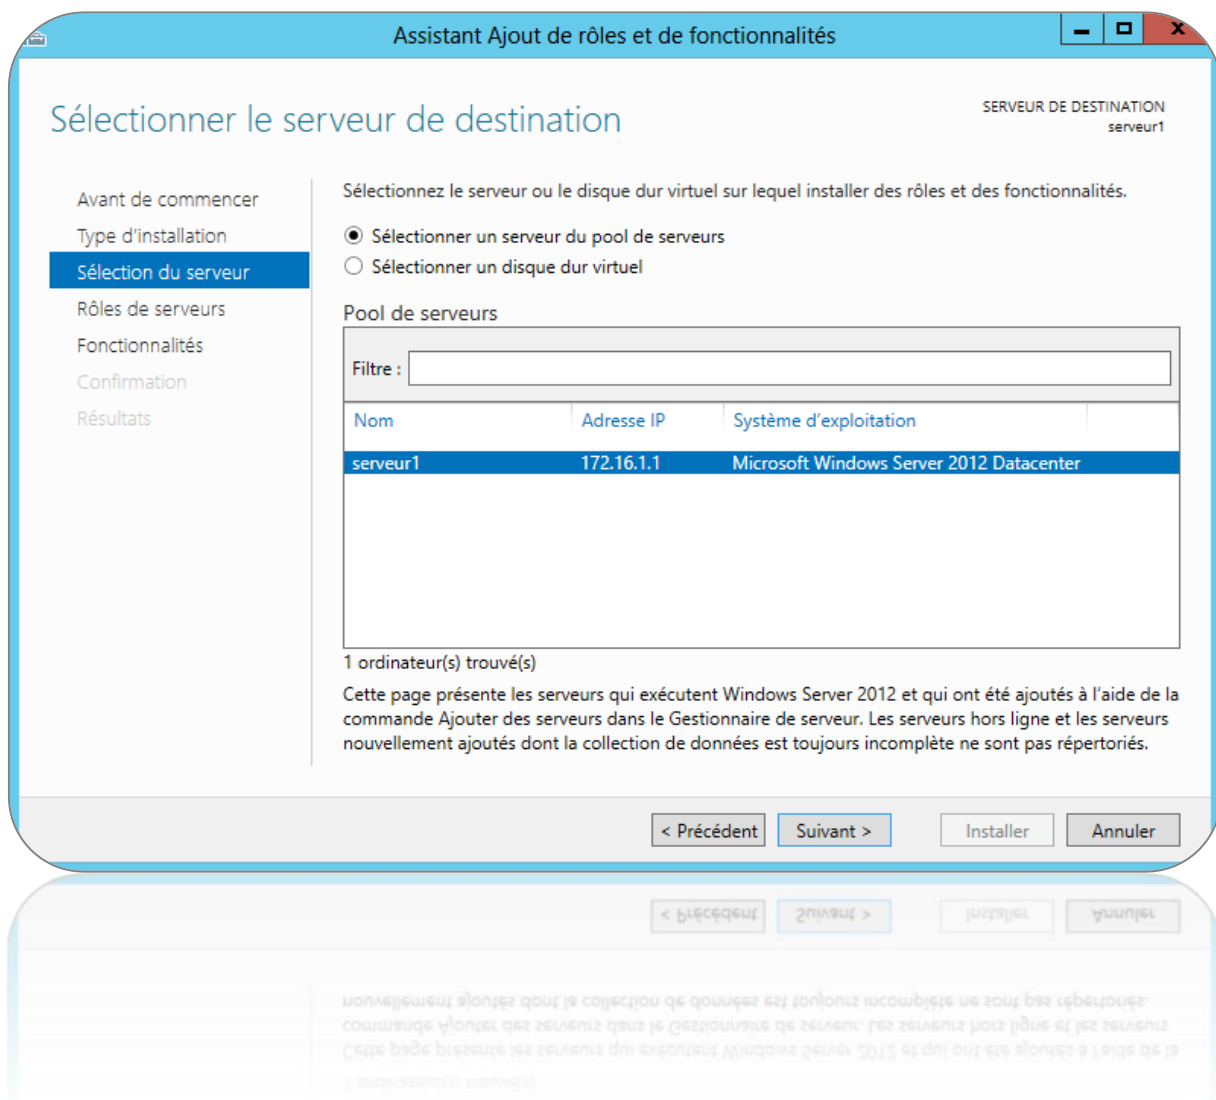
Assistant Ajout de rôles et de fonctionnalités

Sélectionner le serveur de destination

SERVEUR DE DESTINATION
serveur1

Avant de commencer
Type d'installation
Sélection du serveur
Rôles de serveurs
Fonctionnalités
Confirmation
Résultats

Sélectionnez le serveur ou le disque dur virtuel sur lequel installer des rôles et des fonctionnalités.

Sélectionner un serveur du pool de serveurs
Sélectionner un disque dur virtuel

Pool de serveurs

Filtre :

| Nom | Adresse IP | Système d'exploitation |
|---|---|---|
| serveur1 | 172.16.1.1 | Microsoft Windows Server 2012 Datacenter |

1 ordinateur(s) trouvé(s)

Cette page présente les serveurs qui exécutent Windows Server 2012 et qui ont été ajoutés à l'aide de la commande Ajouter des serveurs dans le Gestionnaire de serveur. Les serveurs hors ligne et les serveurs nouvellement ajoutés dont la collection de données est toujours incomplète ne sont pas répertoriés.

< Précédent
Suivant >
Installer
Annuler